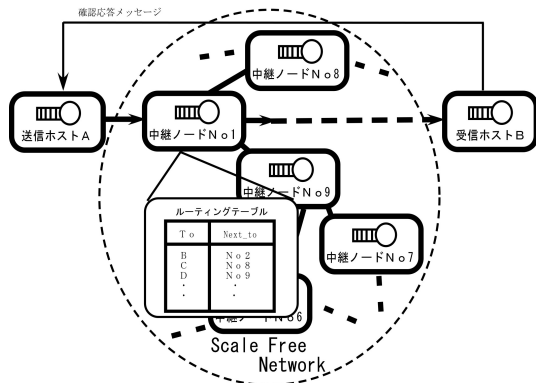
確認応答メッセージ

中継ノードNo8

送信ホストA

中継ノードNo1

受信ホストB

中継ノードNo9

ルーティングテーブル

| To | Next_to |
|---|---|
| B<br>C<br>D<br>・<br>・ | No2<br>No8<br>No9<br>・<br>・ |

中継ノードNo7

中継ノードNo6

Scale Free
Network